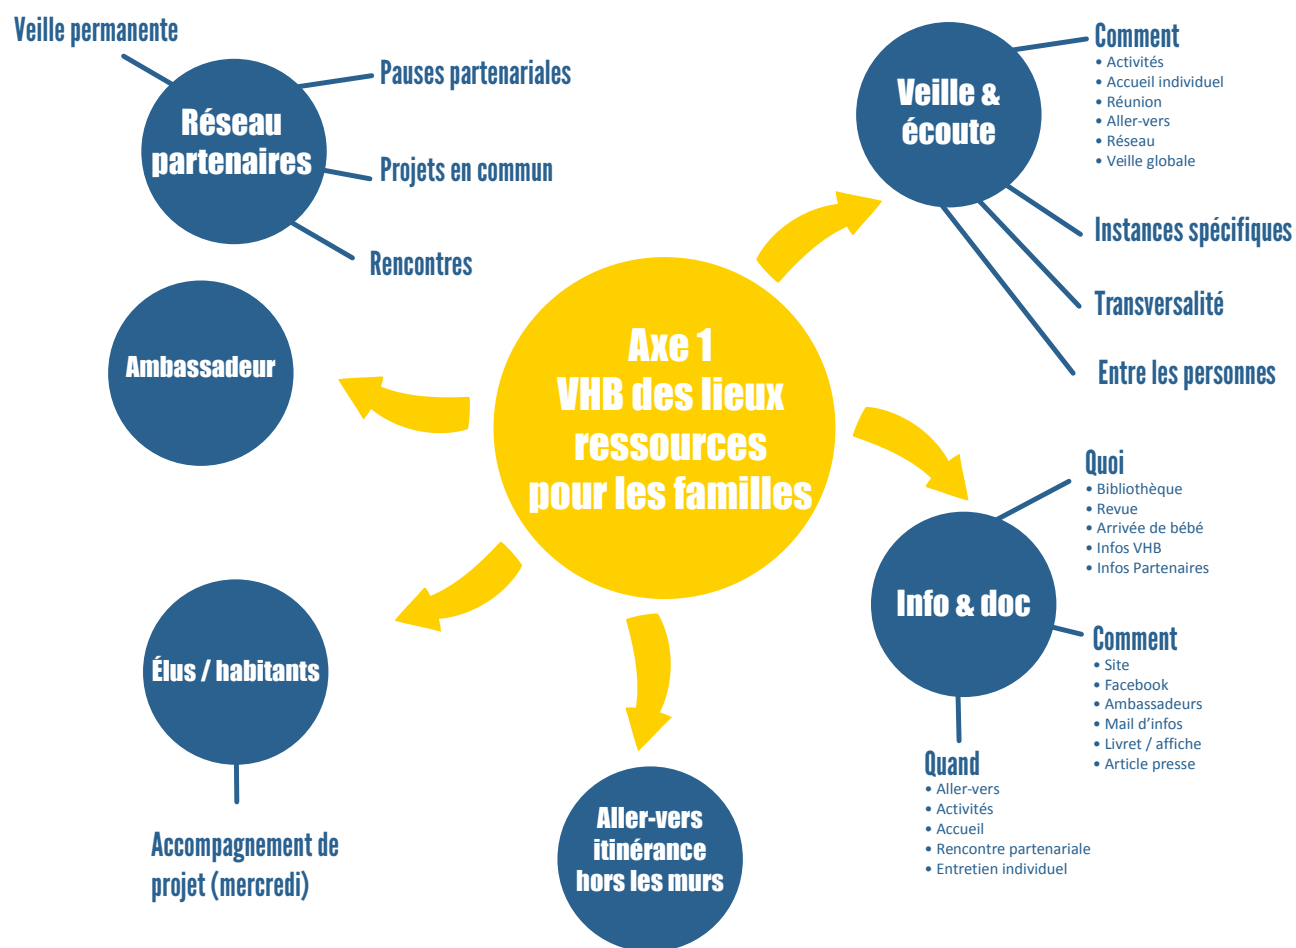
Axe 1
VHB des lieux ressources pour les familles

Réseau partenaires

Veille permanente

Pauses partenariales

Projets en commun

Rencontres

Veille & écoute

Comment
• Activités
• Accueil individuel
• Réunion
• Aller-vers
• Réseau
• Veille globale

Instances spécifiques

Transversalité

Entre les personnes

Ambassadeur

Info & doc

Quoi
• Bibliothèque
• Revue
• Arrivée de bébé
• Infos VHB
• Infos Partenaires

Comment
• Site
• Facebook
• Ambassadeurs
• Mail d'infos
• Livret / affiche
• Article presse

Quand
• Aller-vers
• Activités
• Accueil
• Rencontre partenariale
• Entretien individuel

Élus / habitants

Accompagnement de projet (mercredi)

Aller-vers itinérance hors les murs